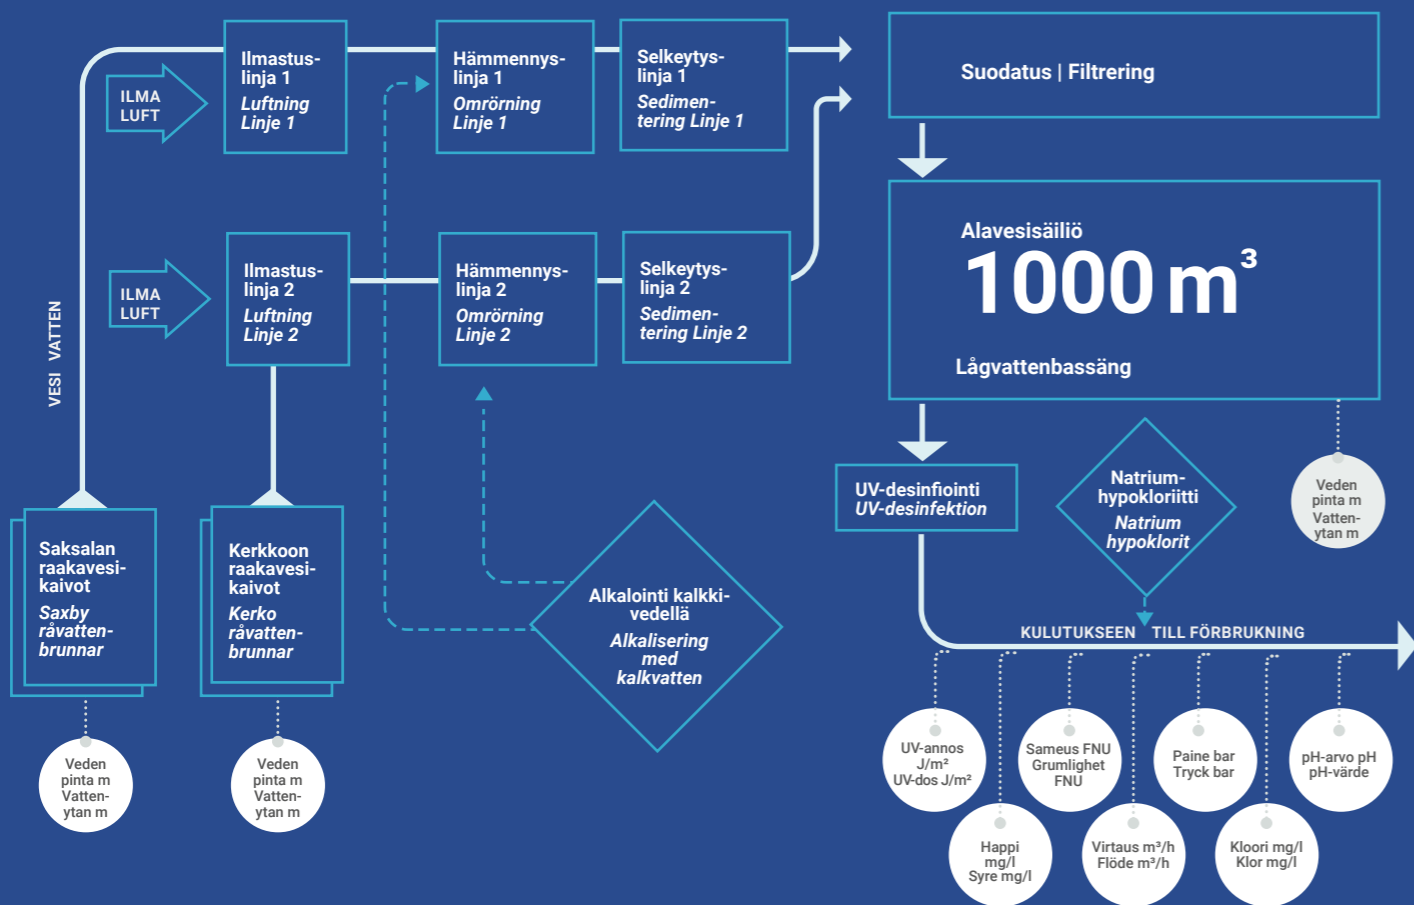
VESI VATTEN

ILMA LUFT

Ilmastus-linja 1
Luftning Linje 1

Hämmennys-linja 1
Omrörning Linje 1

Selkeytys-linja 1
Sedimentering Linje 1

Suodatus | Filtrering

ILMA LUFT

Ilmastus-linja 2
Luftning Linje 2

Hämmennys-linja 2
Omrörning Linje 2

Selkeytys-linja 2
Sedimentering Linje 2

Alavesisäiliö
$1000\ m^3$
Lågvattenbassäng

Saksalan raakavesi-kaivot
Saxby råvatten-brunnar

Kerkkoon raakavesi-kaivot
Kerko råvatten-brunnar

Alkalointi kalkki-vedellä
Alkalisering med kalkvatten

UV-desinfiointi
UV-desinfektion

Natrium-hypokloriitti
Natrium hypoklorit

Veden pinta m
Vatten-ytan m

KULUTUKSEEN TILL FÖRBRUKNING

Veden pinta m
Vatten-ytan m

Veden pinta m
Vatten-ytan m

UV-annos J/m²
UV-dos J/m²

Sameus FNU
Grumlighet FNU

Paine bar
Tryck bar

pH-arvo pH
pH-värde

Happi mg/l
Syre mg/l

Virtaus m³/h
Flöde m³/h

Kloori mg/l
Klor mg/l